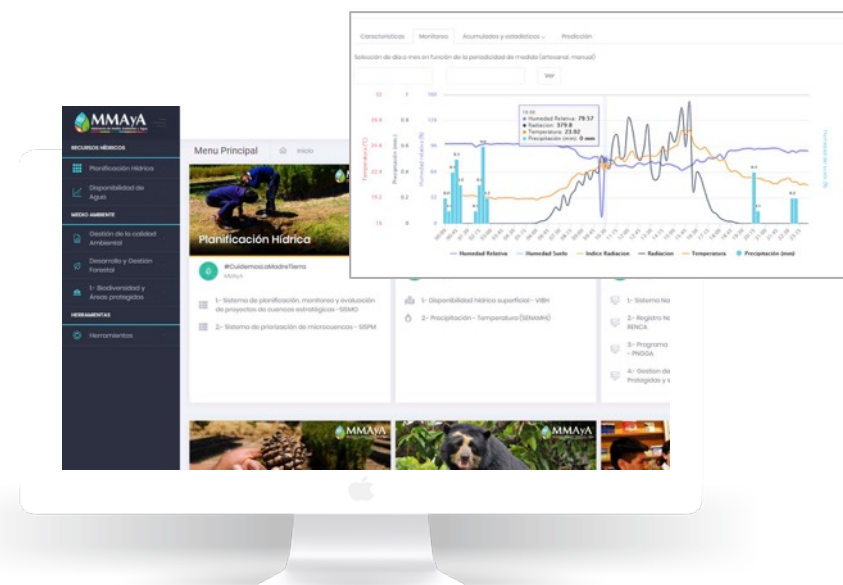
MMAyA

RECURSOS HÍDRICOS

Planificación Hídrica

Disponibilidad de Agua

MEDIO AMBIENTE

Gestión de la calidad Ambiental

Desarrollo y Gestión Forestal

1- Biodiversidad y Áreas protegidas

HERRAMIENTAS

Herramientas

Menu Principal

Inicio

Planificación Hídrica

#CuidemosLaMadreTierra

MMAyA

1- Sistema de planificación, monitoreo y evaluación de proyectos de cuencas estratégicas - SISMO

2- Sistema de priorización de microcuencas - SISPM

1- Disponibilidad hídrica superficial - VIBH

2- Precipitación - Temperatura (SENAMHI)

1- Sistema Na

2- Registro Na RENCA

3- Programa - PNGGA

4- Gestion de Protegidas y

MMAyA

MMAyA

Características

Monitoreo

Acumulados y estadísticas

Predicción

Selección de día o mes en función de la periodicidad de medida (artesanal, manual)

Ver

Humedad Relativa: 79.57

Radiacion: 379.8

Temperatura: 23.02

Precipitacion (mm): 0 mm

Humedad Relativa

Humedad Suelo

Indice Radiacion

Radiacion

Temperatura

Precipitación (mm)